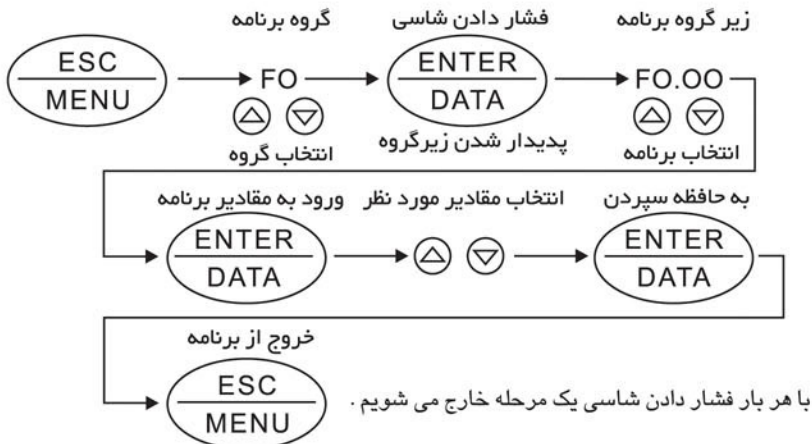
گروه برنامه
فشار دادن شاسی
زیر گروه برنامه

ESC
MENU

FO

ENTER
DATA

FO.OO

انتخاب گروه
پدیدار شدن زیرگروه
انتخاب برنامه

ورود به مقادیر برنامه
انتخاب مقادیر مورد نظر
به حافظه سپردن

ENTER
DATA

ENTER
DATA

خروج از برنامه

ESC
MENU

با هر بار فشار دادن شاسی یک مرحله خارج می شویم .